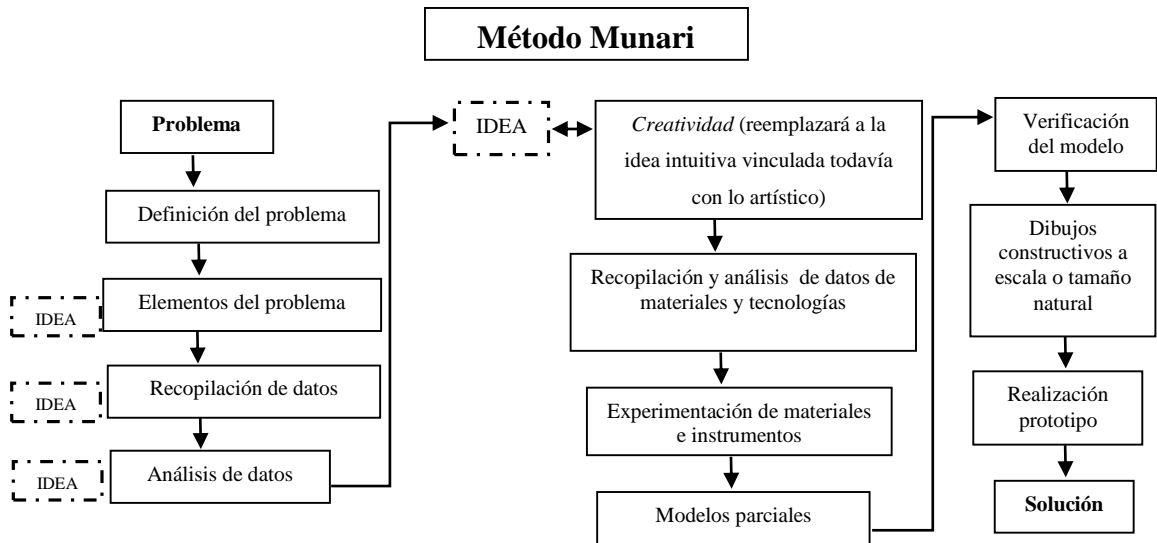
Método Munari

Problema

Definición del problema

IDEA

Elementos del problema

IDEA

Recopilación de datos

IDEA

Análisis de datos

IDEA

*Creatividad* (reemplazará a la idea intuitiva vinculada todavía con lo artístico)

Recopilación y análisis de datos de materiales y tecnologías

Experimentación de materiales e instrumentos

Modelos parciales

Verificación del modelo

Dibujos constructivos a escala o tamaño natural

Realización prototipo

Solución